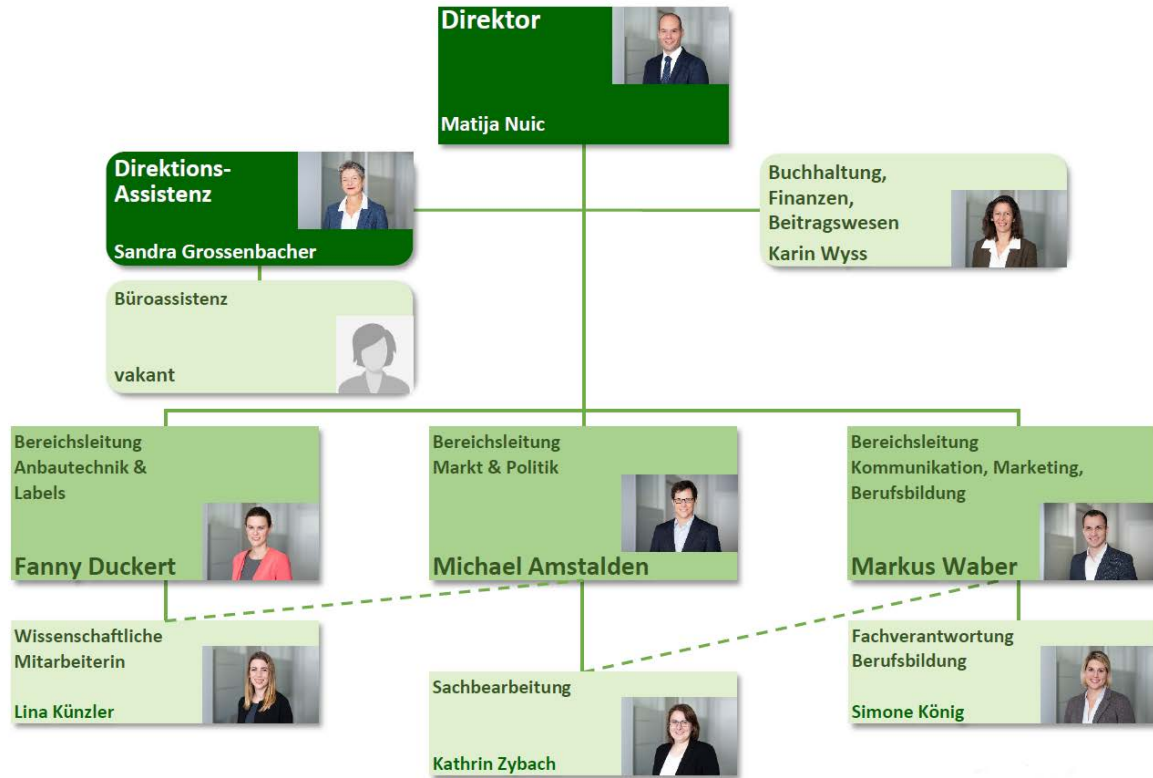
Direktor

Matija Nuic

Direktions-Assistenz

Sandra Grossenbacher

Buchhaltung, Finanzen, Beitragswesen

Karin Wyss

Büroassistenz

vakant

Bereichsleitung Anbautechnik & Labels

Fanny Duckert

Bereichsleitung Markt & Politik

Michael Amstalden

Bereichsleitung Kommunikation, Marketing, Berufsbildung

Markus Waber

Wissenschaftliche Mitarbeiterin

Lina Künzler

Sachbearbeitung

Kathrin Zybach

Fachverantwortung Berufsbildung

Simone König